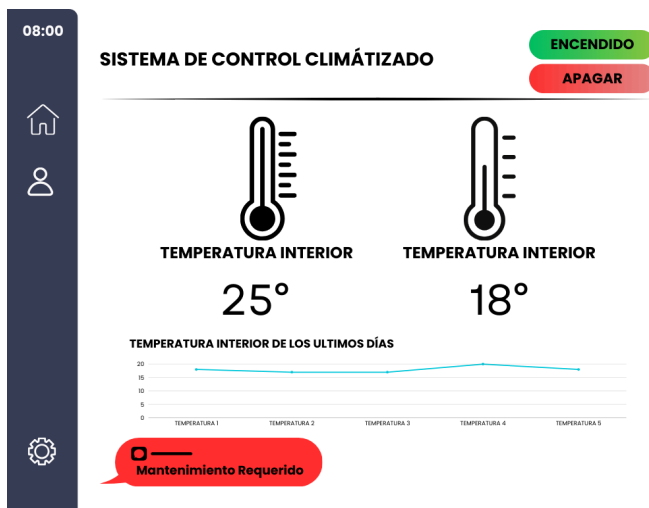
08:00

SISTEMA DE CONTROL CLIMÁTIZADO

ENCENDIDO

APAGAR

TEMPERATURA INTERIOR

25°

TEMPERATURA INTERIOR

18°

TEMPERATURA INTERIOR DE LOS ULTIMOS DÍAS

20
15
10
5
0

TEMPERATURA 1 TEMPERATURA 2 TEMPERATURA 3 TEMPERATURA 4 TEMPERATURA 5

Mantenimiento Requerido